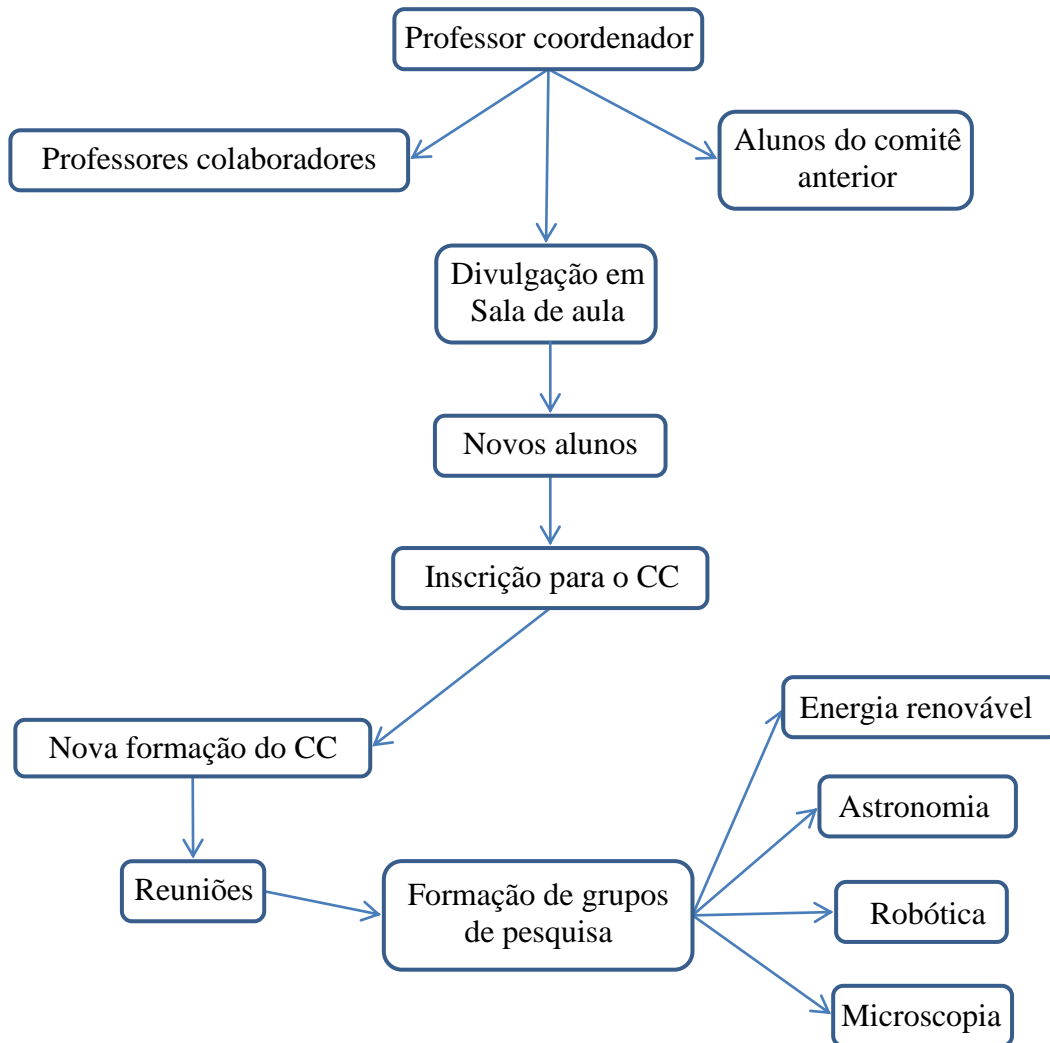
Professor coordenador

Professores colaboradores

Alunos do comitê anterior

Divulgação em Sala de aula

Novos alunos

Inscrição para o CC

Nova formação do CC

Reuniões

Formação de grupos de pesquisa

Energia renovável

Astronomia

Robótica

Microscopia